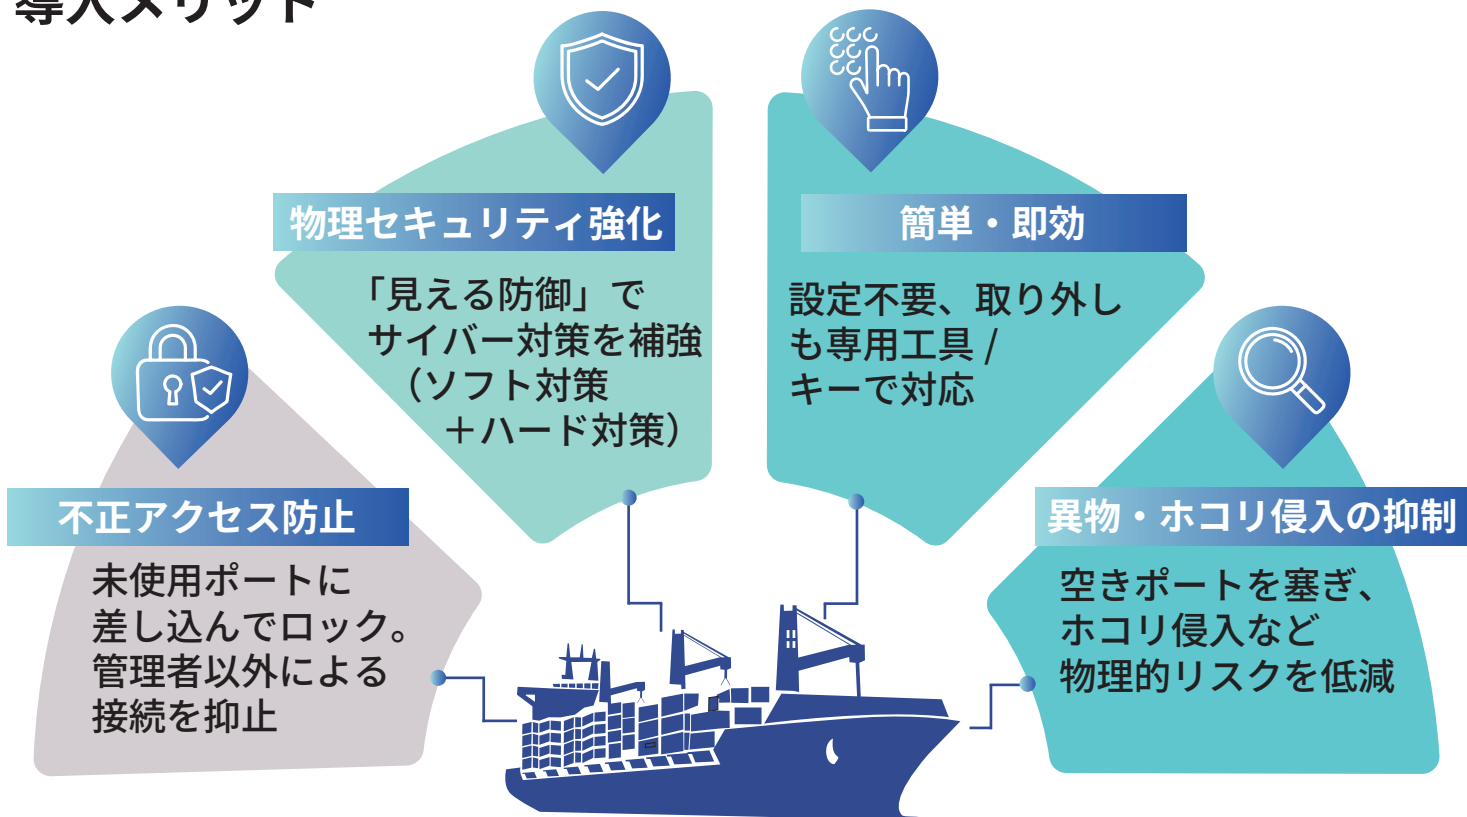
導入メリット

物理セキュリティ強化

「見える防御」でサイバー対策を補強（ソフト対策＋ハード対策）

簡単・即効

設定不要、取り外しも専用工具 / キーで対応

不正アクセス防止

未使用ポートに差し込んでロック。管理者以外による接続を抑止

異物・ホコリ侵入の抑制

空きポートを塞ぎ、ホコリ侵入など物理的リスクを低減